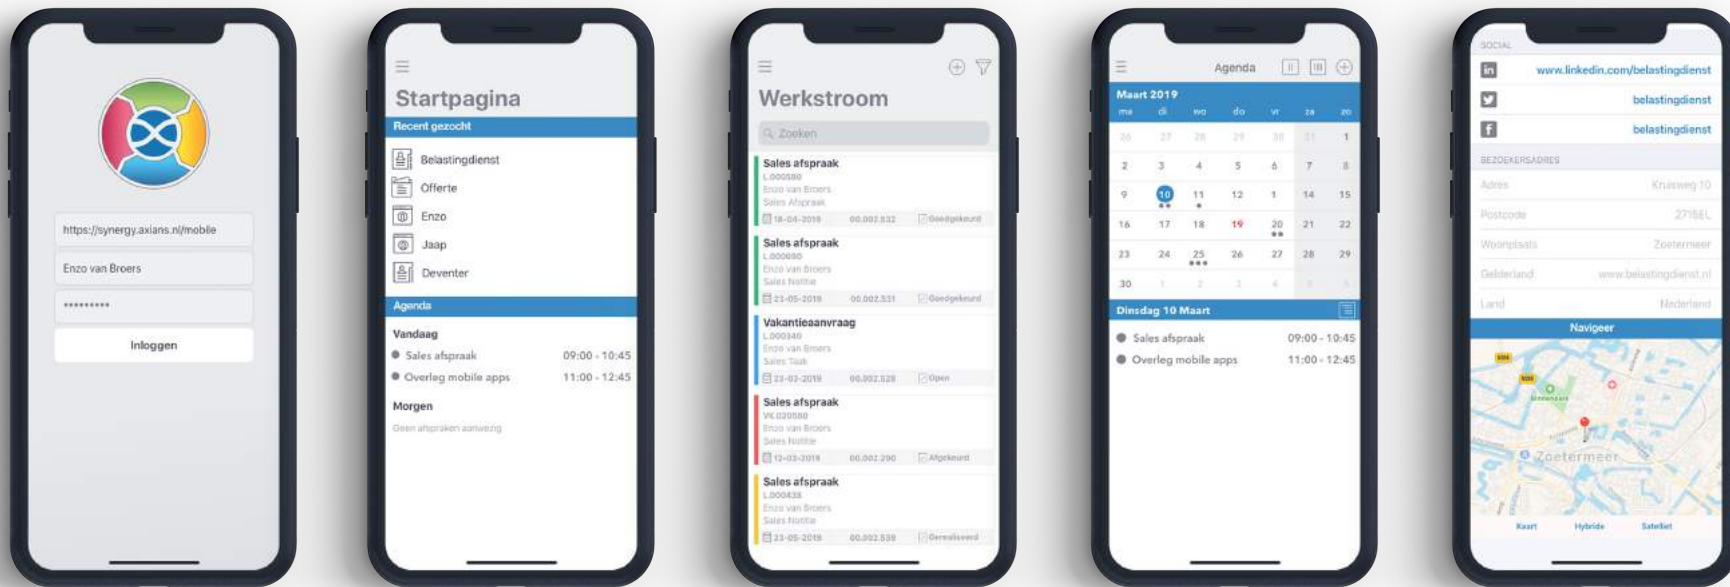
https://synergy.axians.nl/mobile

Enzo van Broers

•••••••••

Inloggen

Startpagina

Recent gezocht

Belastingdienst

Offerte

Enzo

Jaap

Deventer

Agenda

Vandaag

Sales afspraak 09:00 - 10:45

Overleg mobile apps 11:00 - 12:45

Morgen

Geen afspraken aanwezig

Werkstroom

Zoeken

Sales afspraak
L.000580
Enzo van Broers
Sales Afspraak
18-04-2019 00.002.532 Goedgekeurd

Sales afspraak
L.000680
Enzo van Broers
Sales Notitie
23-05-2019 00.002.531 Goedgekeurd

Vakantieaanvraag
L.000340
Enzo van Broers
Sales Taak
23-03-2019 00.002.528 Open

Sales afspraak
VK.020580
Enzo van Broers
Sales Notitie
12-03-2019 00.002.290 Afgekeurd

Sales afspraak
L.000438
Enzo van Broers
Sales Notitie
23-05-2019 00.002.538 Gerealiseerd

Agenda

Maart 2019

| ma | di | wo | do | vr | za | zo |
|---|---|---|---|---|---|---|
| 26 | 27 | 28 | 29 | 30 | 31 | 1 |
| 2 | 3 | 4 | 5 | 6 | 7 | 8 |
| 9 | 10 | 11 | 12 | 1 | 14 | 15 |
| 16 | 17 | 18 | 19 | 20 | 21 | 22 |
| 23 | 24 | 25 | 26 | 27 | 28 | 29 |
| 30 | 1 | 2 | 3 | 4 | 5 | 6 |

Dinsdag 10 Maart

Sales afspraak 09:00 - 10:45

Overleg mobile apps 11:00 - 12:45

SOCIAL

www.linkedin.com/belastingdienst

belastingdienst

belastingdienst

BEZOEKERSADRES

Adres Kruisweg 10

Postcode 2716EL

Woonplaats Zoetermeer

Gelderland www.belastingdienst.nl

Land Nederland

Navigeer

Zoetermeer

Kaart Hybride Satelliet